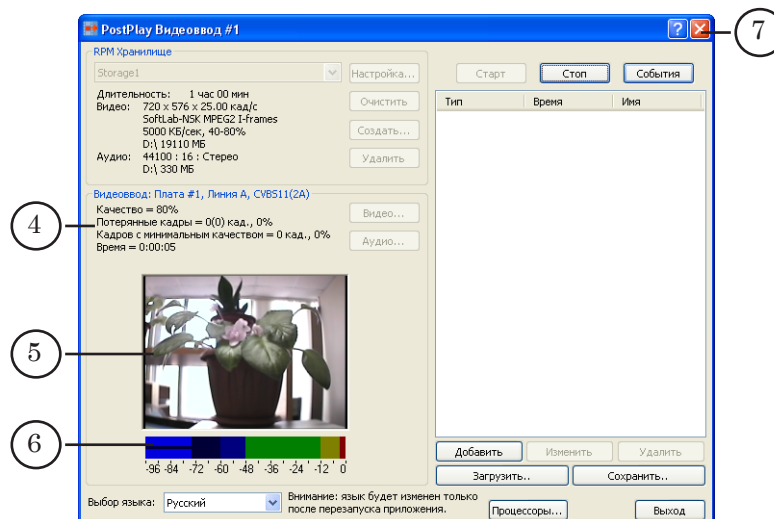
PostPlay Видеоввод #1

7

RPM Хранилище

Storage1

Настройка...

Длительность: 1 час 00 мин
Видео: 720 x 576 x 25.00 кад/с
SoftLab-NSK MPEG2 I-frames
5000 КБ/сек, 40-80%
D:\ 19110 МБ
Аудио: 44100 : 16 : Стерео
D:\ 330 МБ

Очистить

Создать...

Удалить

Старт

Стоп

События

| Тип | Время | Имя |
|---|---|---|

Видеоввод: Плата #1, Линия A, CVBS11(2A)

4

Качество = 80%
Потерянные кадры = 0(0) кад., 0%
Кадров с минимальным качеством = 0 кад., 0%
Время = 0:00:05

Видео...

Аудио...

5

6

-96 -84 -72 -60 -48 -36 -24 -12 0

Добавить

Изменить

Удалить

Загрузить..

Сохранить..

Выбор языка: Русский

Внимание: язык будет изменен только после перезапуска приложения.

Процессоры...

Выход